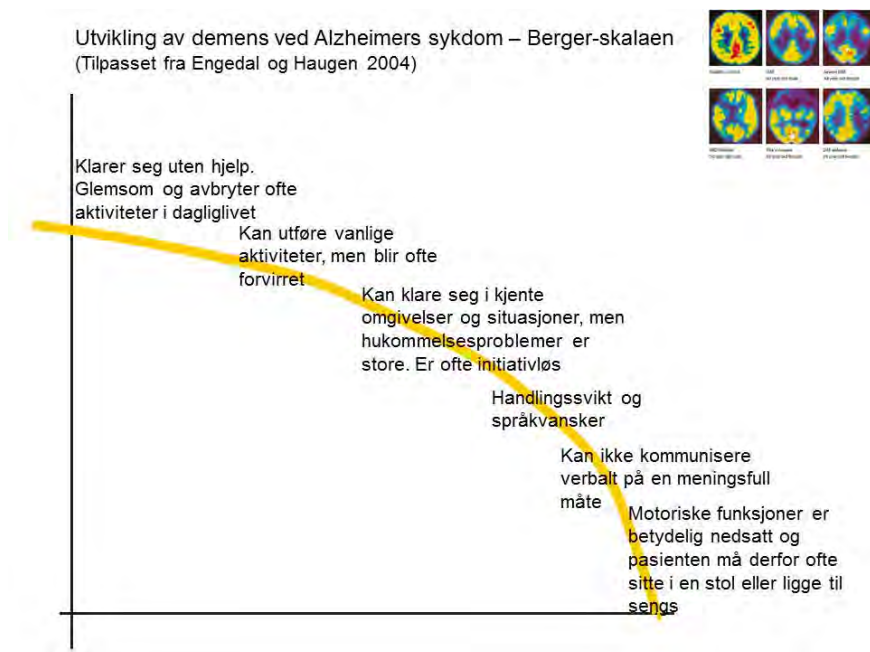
Utvikling av demens ved Alzheimers sykdom – Berger-skalaen
(Tilpasset fra Engedal og Haugen 2004)

Klarer seg uten hjelp. Glemsom og avbryter ofte aktiviteter i dagliglivet

Kan utføre vanlige aktiviteter, men blir ofte forvirret

Kan klare seg i kjente omgivelser og situasjoner, men hukommelsesproblemer er store. Er ofte initiativløs

Handlingssvikt og språkvansker

Kan ikke kommunisere verbalt på en meningsfull måte

Motoriske funksjoner er betydelig nedsatt og pasienten må derfor ofte sitte i en stol eller ligge til sengs